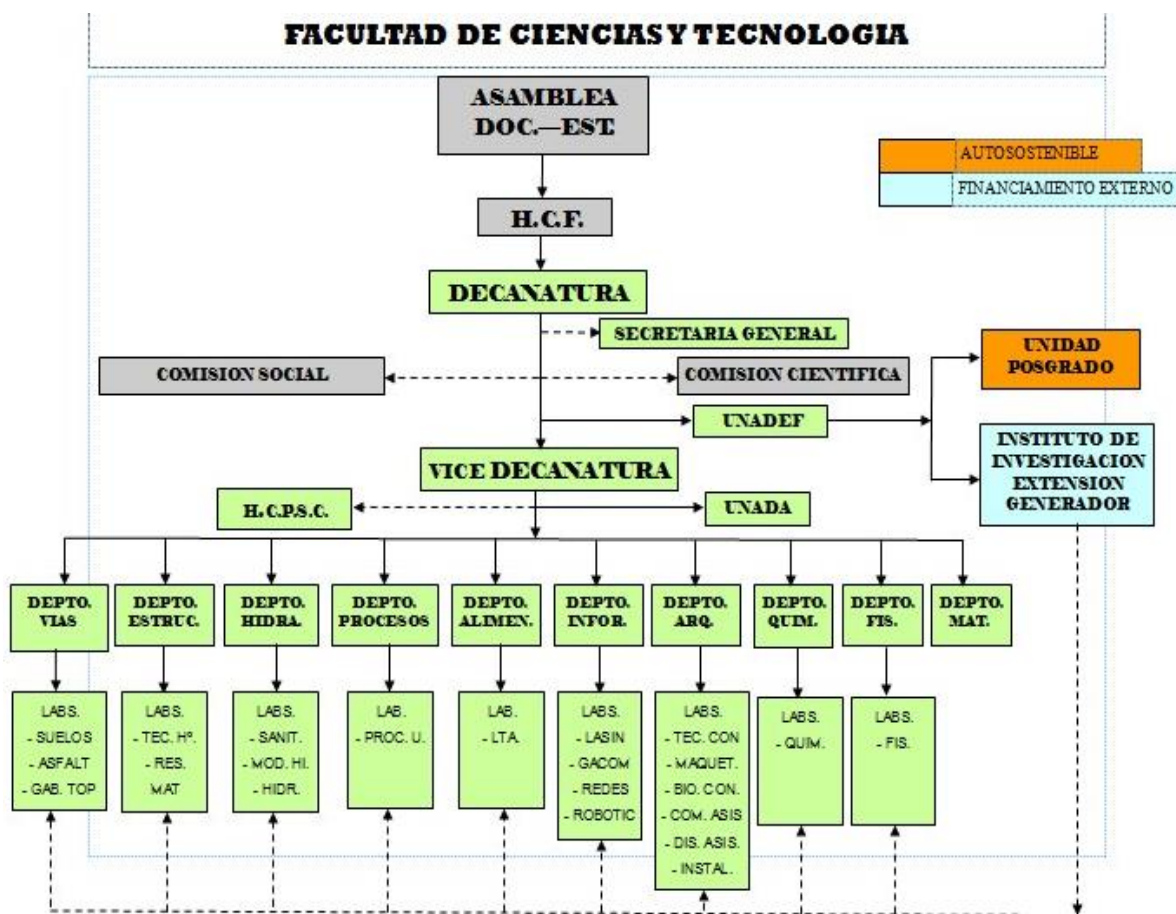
FACULTAD DE CIENCIAS Y TECNOLOGIA

ASAMBLEA DOC.—EST.

AUTOSOSTENIBLE

FINANCIAMIENTO EXTERNO

H.C.F.

DECANATURA

SECRETARIA GENERAL

COMISION SOCIAL

COMISION CIENTIFICA

UNIDAD POSGRADO

UNADEF

INSTITUTO DE INVESTIGACION EXTENSION GENERADOR

VICE DECANATURA

H.C.P.S.C.

UNADA

DEPTO. VIAS

DEPTO. ESTRUC.

DEPTO. HIDRA.

DEPTO. PROCESOS

DEPTO. ALIMEN.

DEPTO. INFOR.

DEPTO. ARQ.

DEPTO. QUIM.

DEPTO. FIS.

DEPTO. MAT.

LABS. - SUELOS - ASFALT - GAB. TOP

LABS. - TEC. Hº. - RES. MAT

LABS. - SANIT. - MOD. HI. - HIDR.

LAB. - PROC. U.

LAB. - LTA.

LABS. - LASIN - GACOM - REDES - ROBOTIC

LABS. - TEC. CON - MAQUET. - BIO. CON. - COM. ASIS - DIS. ASIS. - INSTAL.

LABS. - QUIM.

LABS. - FIS.